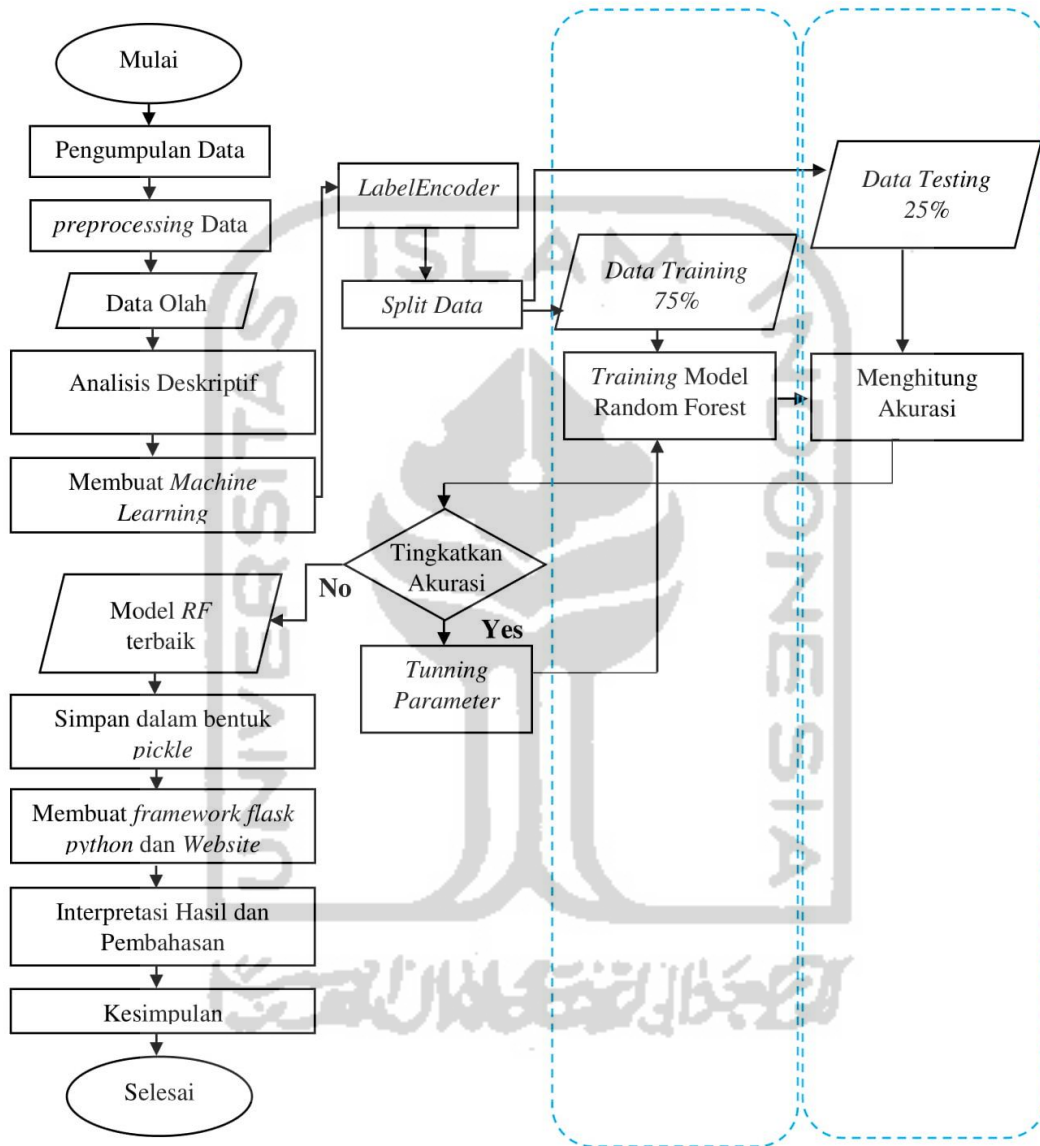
Mulai

Pengumpulan Data

preprocessing Data

Data Olah

Analisis Deskriptif

Membuat Machine Learning

LabelEncoder

Split Data

Data Training 75%

Data Testing 25%

Training Model Random Forest

Menghitung Akurasi

Tingkatkan Akurasi

No

Yes

Model RF terbaik

Tunning Parameter

Simpan dalam bentuk pickle

Membuat framework flask python dan Website

Interpretasi Hasil dan Pembahasan

Kesimpulan

Selesai

ISLAM

UNIVERSITAS

INDONESIA